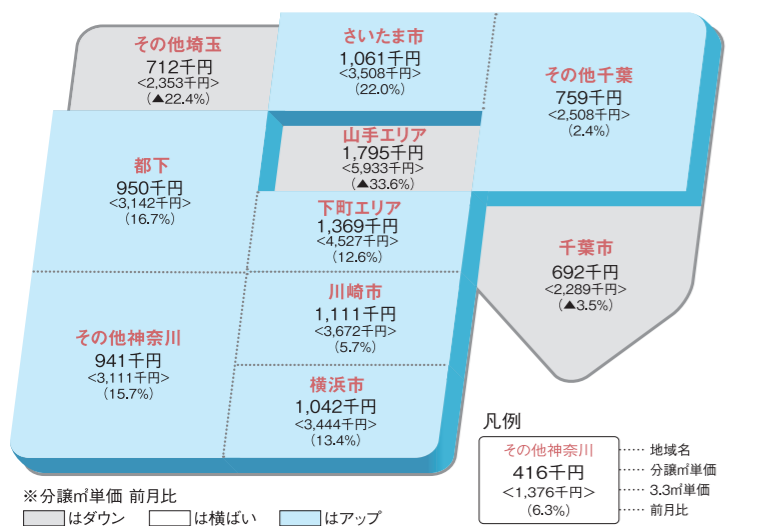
その他埼玉
712千円
<2,353千円>
(▲22.4%)

さいたま市
1,061千円
<3,508千円>
(22.0%)

その他千葉
759千円
<2,508千円>
(2.4%)

山手エリア
1,795千円
<5,933千円>
(▲33.6%)

都下
950千円
<3,142千円>
(16.7%)

下町エリア
1,369千円
<4,527千円>
(12.6%)

千葉市
692千円
<2,289千円>
(▲3.5%)

川崎市
1,111千円
<3,672千円>
(5.7%)

その他神奈川
941千円
<3,111千円>
(15.7%)

横浜市
1,042千円
<3,444千円>
(13.4%)

凡例
その他神奈川 地域名
416千円 分譲㎡単価
<1,376千円> 3.3㎡単価
(6.3%) 前月比

※分譲㎡単価 前月比
はダウン はは横ばい はアップ